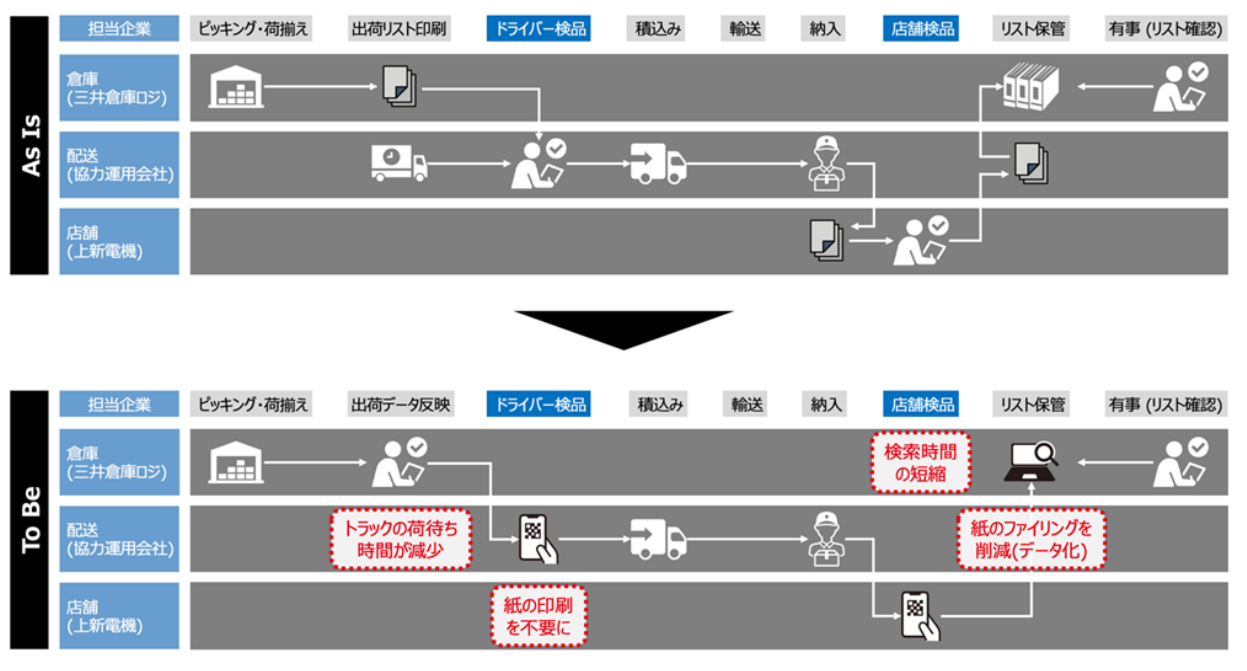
As Is

| 担当企業 | ピッキング・荷揃え | 出荷リスト印刷 | ドライバー検品 | 積込み | 輸送 | 納入 | 店舗検品 | リスト保管 | 有事 (リスト確認) |
|---|---|---|---|---|---|---|---|---|---|
| 倉庫 (三井倉庫ロジ) | | | | | | | | | |
| 配送 (協力運用会社) | | | | | | | | | |
| 店舗 (上新電機) | | | | | | | | | |

To Be

| 担当企業 | ピッキング・荷揃え | 出荷データ反映 | ドライバー検品 | 積込み | 輸送 | 納入 | 店舗検品 | リスト保管 | 有事 (リスト確認) |
|---|---|---|---|---|---|---|---|---|---|
| 倉庫 (三井倉庫ロジ) | | | | | | | | | |
| 配送 (協力運用会社) | | | | | | | | | |
| 店舗 (上新電機) | | | | | | | | | |

検索時間の短縮

トラックの荷待ち時間が減少

紙のファイリングを削減(データ化)

紙の印刷を不要に